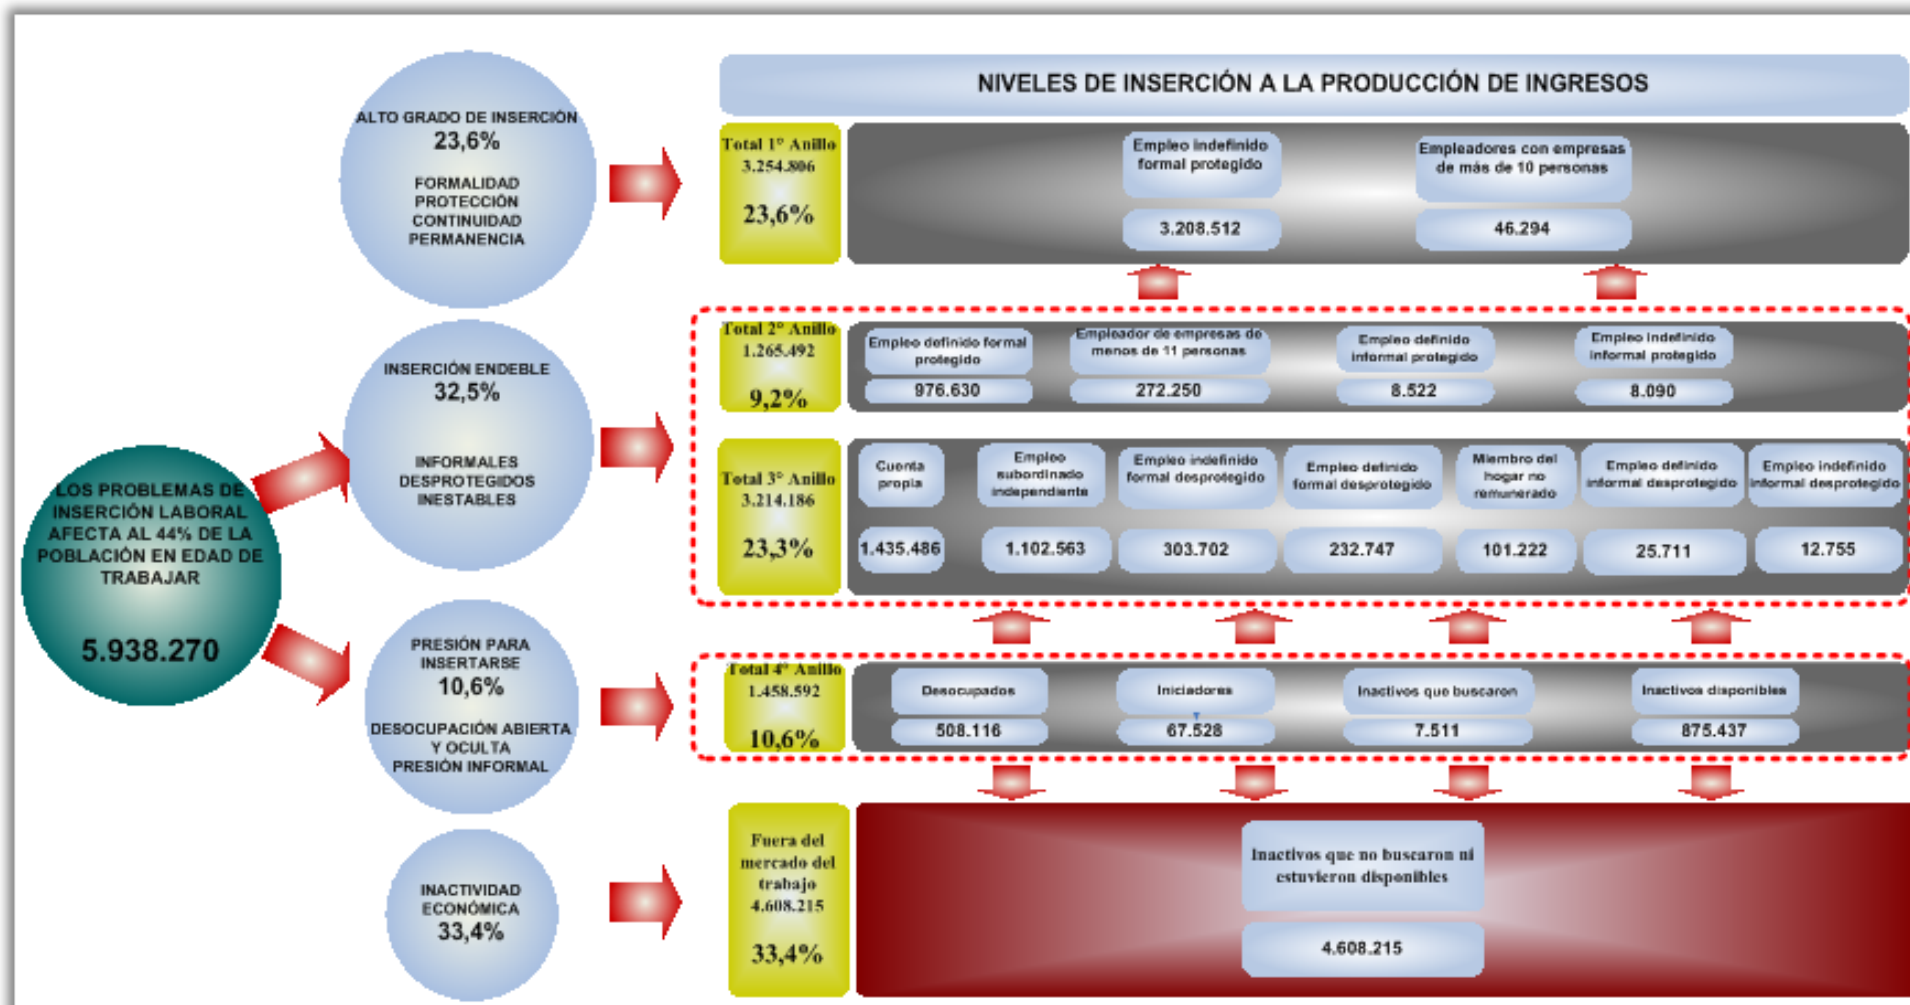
LOS PROBLEMAS DE INSERCIÓN LABORAL AFECTA AL 44% DE LA POBLACIÓN EN EDAD DE TRABAJAR

5.938.270

ALTO GRADO DE INSERCIÓN
23,6%
FORMALIDAD
PROTECCIÓN
CONTINUIDAD
PERMANENCIA

INSERCIÓN ENDEBLE
32,5%
INFORMALES
DESPROTEGIDOS
INESTABLES

PRESIÓN PARA INSERTARSE
10,6%
DESOCUPACIÓN ABIERTA Y OCULTA
PRESIÓN INFORMAL

INACTIVIDAD ECONÓMICA
33,4%

NIVELES DE INSERCIÓN A LA PRODUCCIÓN DE INGRESOS

Total 1° Anillo
3.254.806
23,6%

Empleo indefinido formal protegido
3.208.512

Empleadores con empresas de más de 10 personas
46.294

Total 2° Anillo
1.265.492
9,2%

Empleo definido formal protegido
976.630

Empleador de empresas de menos de 11 personas
272.250

Empleo definido informal protegido
8.522

Empleo indefinido informal protegido
8.090

Total 3° Anillo
3.214.186
23,3%

Cuenta propia
1.435.486

Empleo subordinado independiente
1.102.563

Empleo indefinido formal desprotegido
303.702

Empleo definido formal desprotegido
232.747

Miembro del hogar no remunerado
101.222

Empleo definido informal desprotegido
25.711

Empleo indefinido informal desprotegido
12.755

Total 4° Anillo
1.458.592
10,6%

Desocupados
508.116

Iniciadores
67.528

Inactivos que buscaron
7.511

Inactivos disponibles
875.437

Fuera del mercado del trabajo
4.608.215
33,4%

Inactivos que no buscaron ni estuvieron disponibles
4.608.215